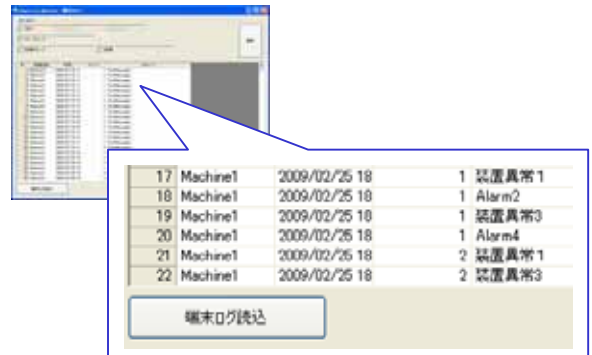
| 17 | Machine1 | 2009/02/25 18 | 1 | 装置異常1 |
|---|---|---|---|---|
| 18 | Machine1 | 2009/02/25 18 | 1 | Alarm2 |
| 19 | Machine1 | 2009/02/25 18 | 1 | 装置異常3 |
| 20 | Machine1 | 2009/02/25 18 | 1 | Alarm4 |
| 21 | Machine1 | 2009/02/25 18 | 2 | 装置異常1 |
| 22 | Machine1 | 2009/02/25 18 | 2 | 装置異常3 |

端末ログ読込